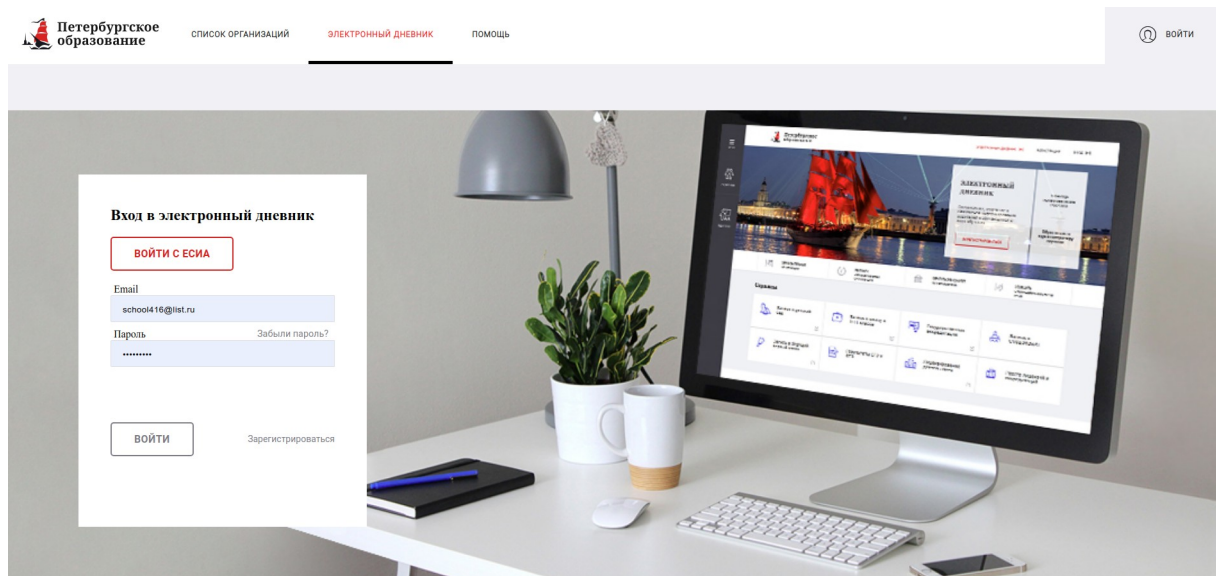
Петербургское образование

СПИСОК ОРГАНИЗАЦИЙ ЭЛЕКТРОННЫЙ ДНЕВНИК ПОМОЩЬ

ВОЙТИ

Вход в электронный дневник

ВОЙТИ С ЕСИА

Email

school416@list.ru

Пароль

Забыли пароль?

••••••••••

ВОЙТИ

Зарегистрироваться

ЭЛЕКТРОННЫЙ ДНЕВНИК

Сервисы